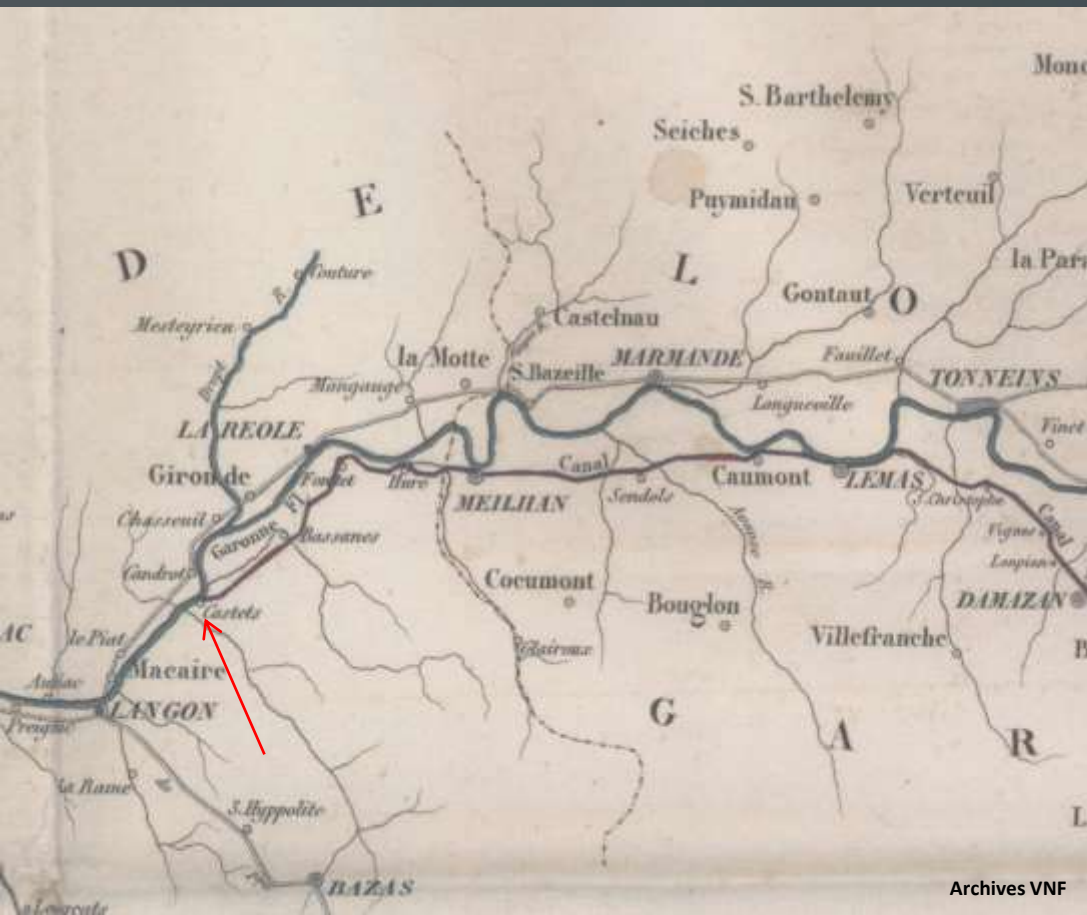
Mon
S. Barthelemy
Seiches
Puymidan
Verteuil
E
D
L
Couture
la Para
Gontaut
O
Mesteyrien
Castelnau
la Motte
MARMANDE
Faillet
Mongauzy
S. Bazeille
TONNEINS
Longueville
LA REOLE
Vinet
Gironde
Canal
Caumont
LEMAS
Fontet
Hure
MEILHAN
Sendoli
S. Christophe
Chasseuil
Garonne Fl.
Bassanes
Canal
Gironde
Cocumont
DAMAZAN
Castets
Bouglon
Villefranche
AC
le Pian
Macaire
Aubiac
LANGON
G
A
R
Preignac
La Rame
S. Hyppolite
BAZAS
Archives VNF
Langonte